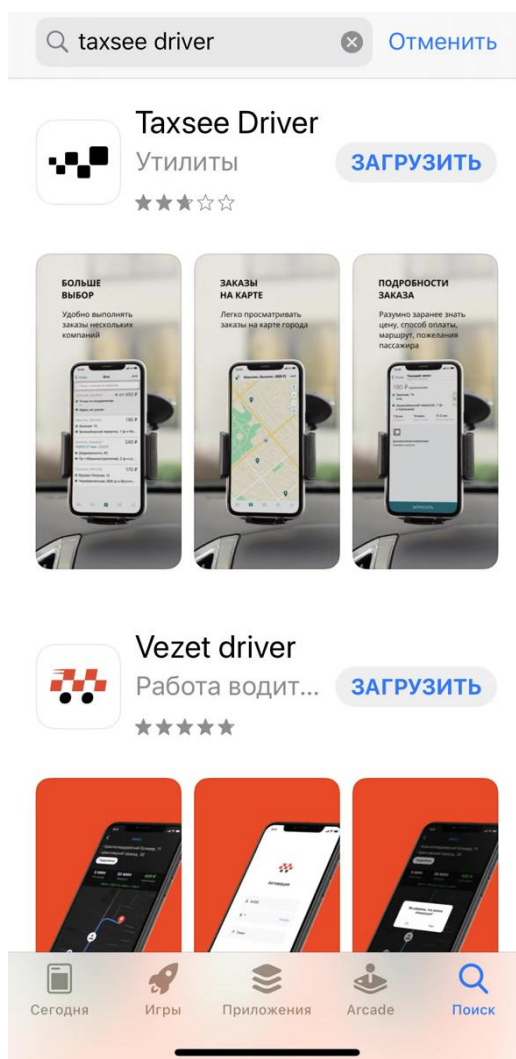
taxsee driver

Отменить

Taxsee Driver

Утилиты

ЗАГРУЗИТЬ

БОЛЬШЕ ВЫБОР

Удобно выполнять заказы нескольких компаний

ЗАКАЗЫ НА КАРТЕ

Легко просматривать заказы на карте города

ПОДРОБНОСТИ ЗАКАЗА

Разумно заранее знать цену, способ оплаты, маршрут, пожелания пассажира

Vezet driver

Работа водит...

ЗАГРУЗИТЬ

Сегодня

Игры

Приложения

Arcade

Поиск